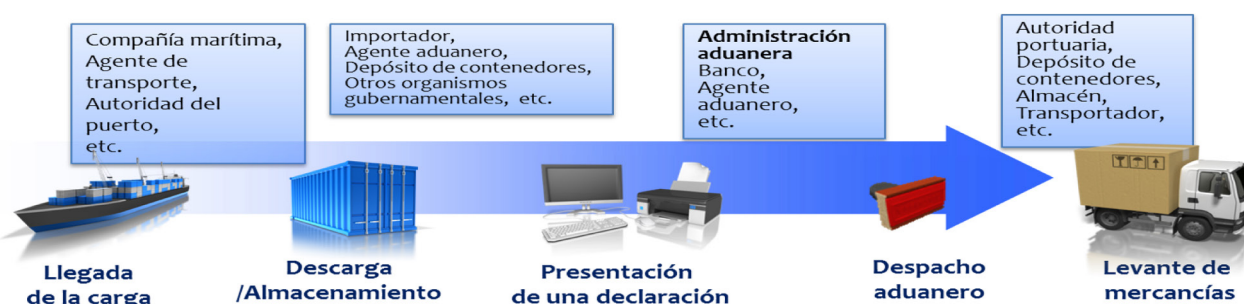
Compañía marítima, Agente de transporte, Autoridad del puerto, etc.

Importador, Agente aduanero, Depósito de contenedores, Otros organismos gubernamentales, etc.

**Administración aduanera**
Banco, Agente aduanero, etc.

Autoridad portuaria, Depósito de contenedores, Almacén, Transportador, etc.

Llegada de la carga

Descarga /Almacenamiento

Presentación de una declaración

Despacho aduanero

Levante de mercancías